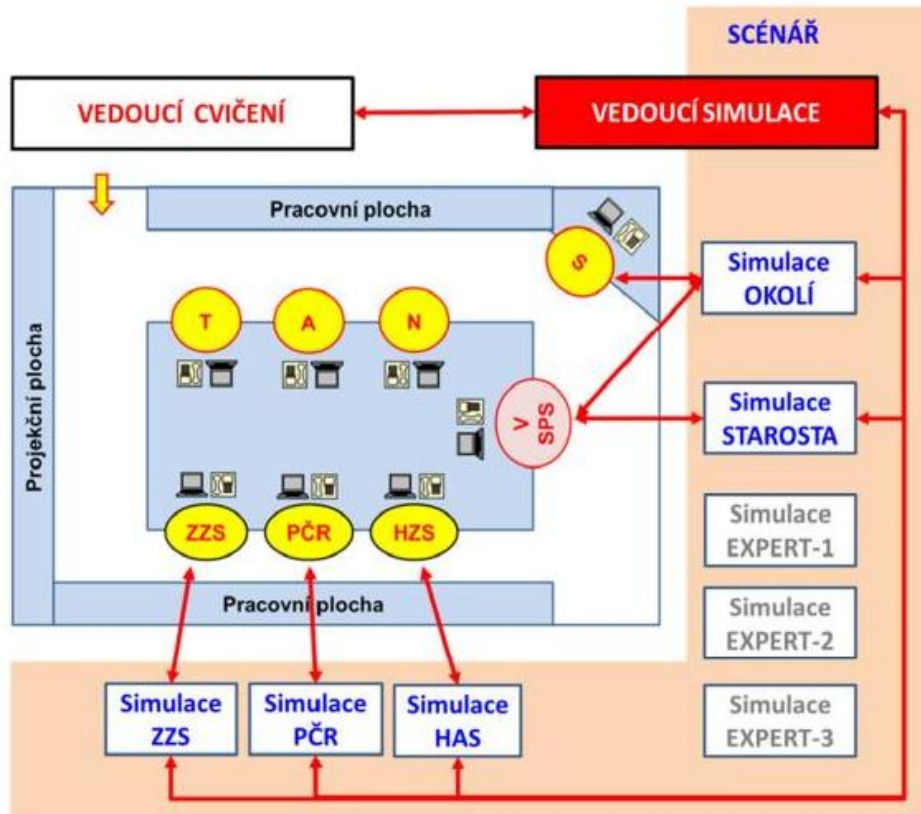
SCÉNÁŘ

VEDOUCÍ CVIČENÍ

VEDOUCÍ SIMULACE

Pracovní plocha

S

Simulace OKOLÍ

Projekční plocha

T

A

N

V SPS

Simulace STAROSTA

ZZS

PČR

HZS

Simulace EXPERT-1

Pracovní plocha

Simulace EXPERT-2

Simulace ZZS

Simulace PČR

Simulace HAS

Simulace EXPERT-3